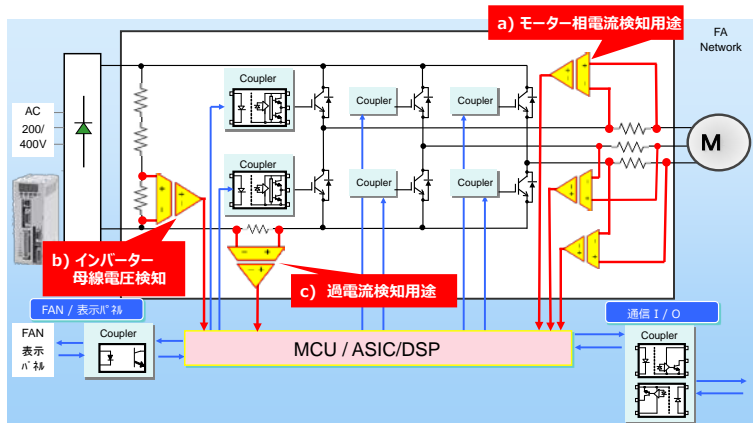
a) モーター相電流検知用途

FA Network

AC 200/ 400V

Coupler

Coupler

Coupler

Coupler

Coupler

Coupler

M

b) インバーター 母線電圧検知

c) 過電流検知用途

FAN / 表示パネル

FAN 表示パネル

Coupler

MCU / ASIC/DSP

通信 I / O

Coupler